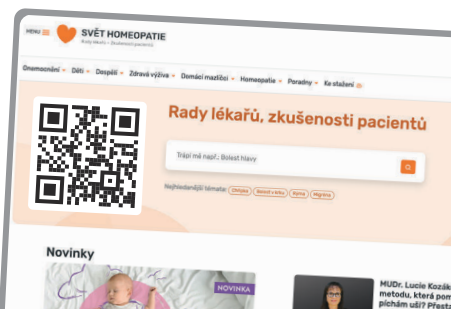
MENU

SVĚT HOMEOPATIE

Rady lékařů • Zkušenosti pacientů

Onemocnění Děti Dospělí Zdravá výživa Domácí mazlíčci Homeopatie Poradny Ke stažení

Rady lékařů, zkušenosti pacientů

Trápí mě např.: Bolest hlavy

Nejhledanější témata: Chřipka Bolest v krku Rýma Migréna

Novinky

NOVINKA

MUDr. Lucie Kozák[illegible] metodu, která pom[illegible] píchám uši? Přesta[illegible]